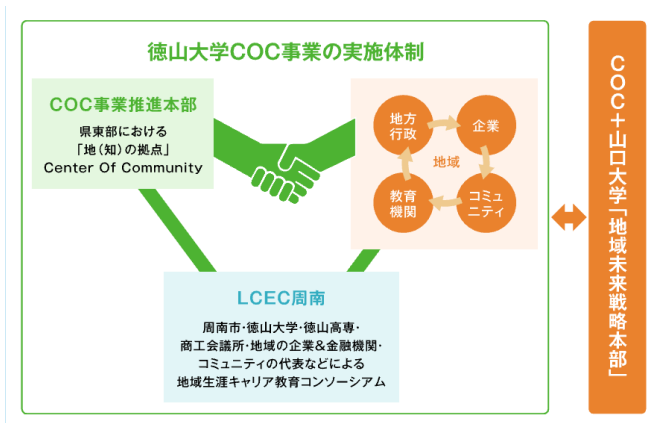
徳山大学COC事業の実施体制

COC事業推進本部

県東部における
「地（知）の拠点」
Center Of Community

地方行政

企業

地域

教育機関

コミュニティ

LCEC周南

周南市・徳山大学・徳山高専・
商工会議所・地域の企業＆金融機関・
コミュニティの代表などによる
地域生涯キャリア教育コンソーシアム

COC＋山口大学「地域未来戦略本部」